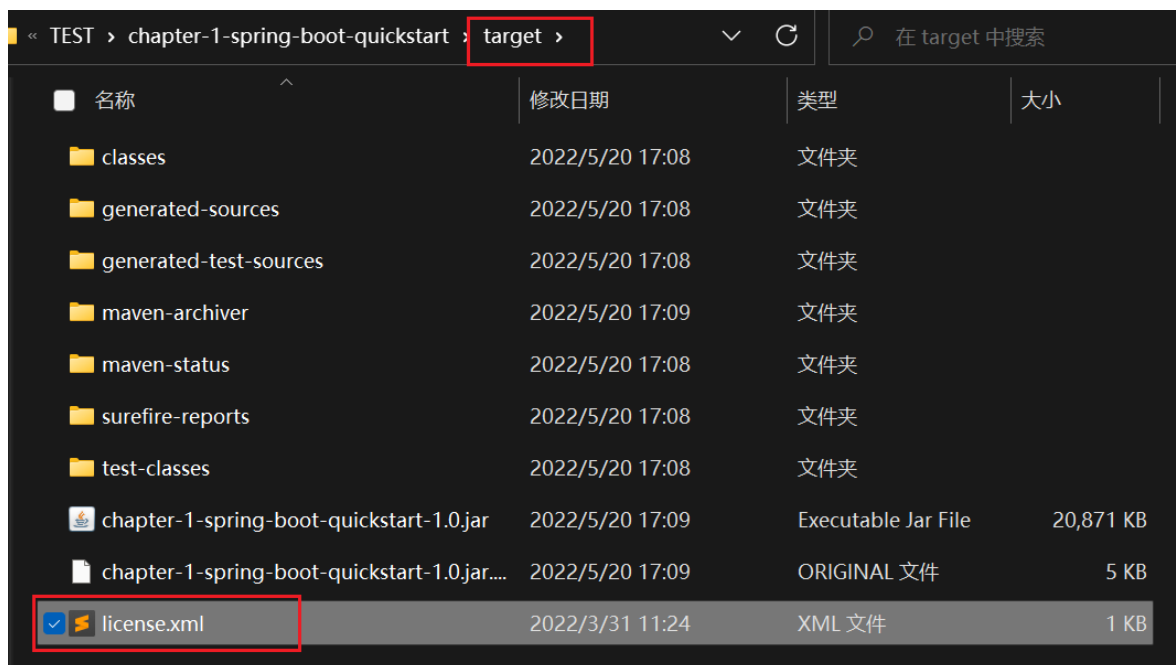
« TEST › chapter-1-spring-boot-quickstart › target ›

在 target 中搜索

| 名称 | 修改日期 | 类型 | 大小 |
|---|---|---|---|
| classes | 2022/5/20 17:08 | 文件夹 | |
| generated-sources | 2022/5/20 17:08 | 文件夹 | |
| generated-test-sources | 2022/5/20 17:08 | 文件夹 | |
| maven-archiver | 2022/5/20 17:09 | 文件夹 | |
| maven-status | 2022/5/20 17:08 | 文件夹 | |
| surefire-reports | 2022/5/20 17:08 | 文件夹 | |
| test-classes | 2022/5/20 17:08 | 文件夹 | |
| chapter-1-spring-boot-quickstart-1.0.jar | 2022/5/20 17:09 | Executable Jar File | 20,871 KB |
| chapter-1-spring-boot-quickstart-1.0.jar.... | 2022/5/20 17:09 | ORIGINAL 文件 | 5 KB |
| license.xml | 2022/3/31 11:24 | XML 文件 | 1 KB |